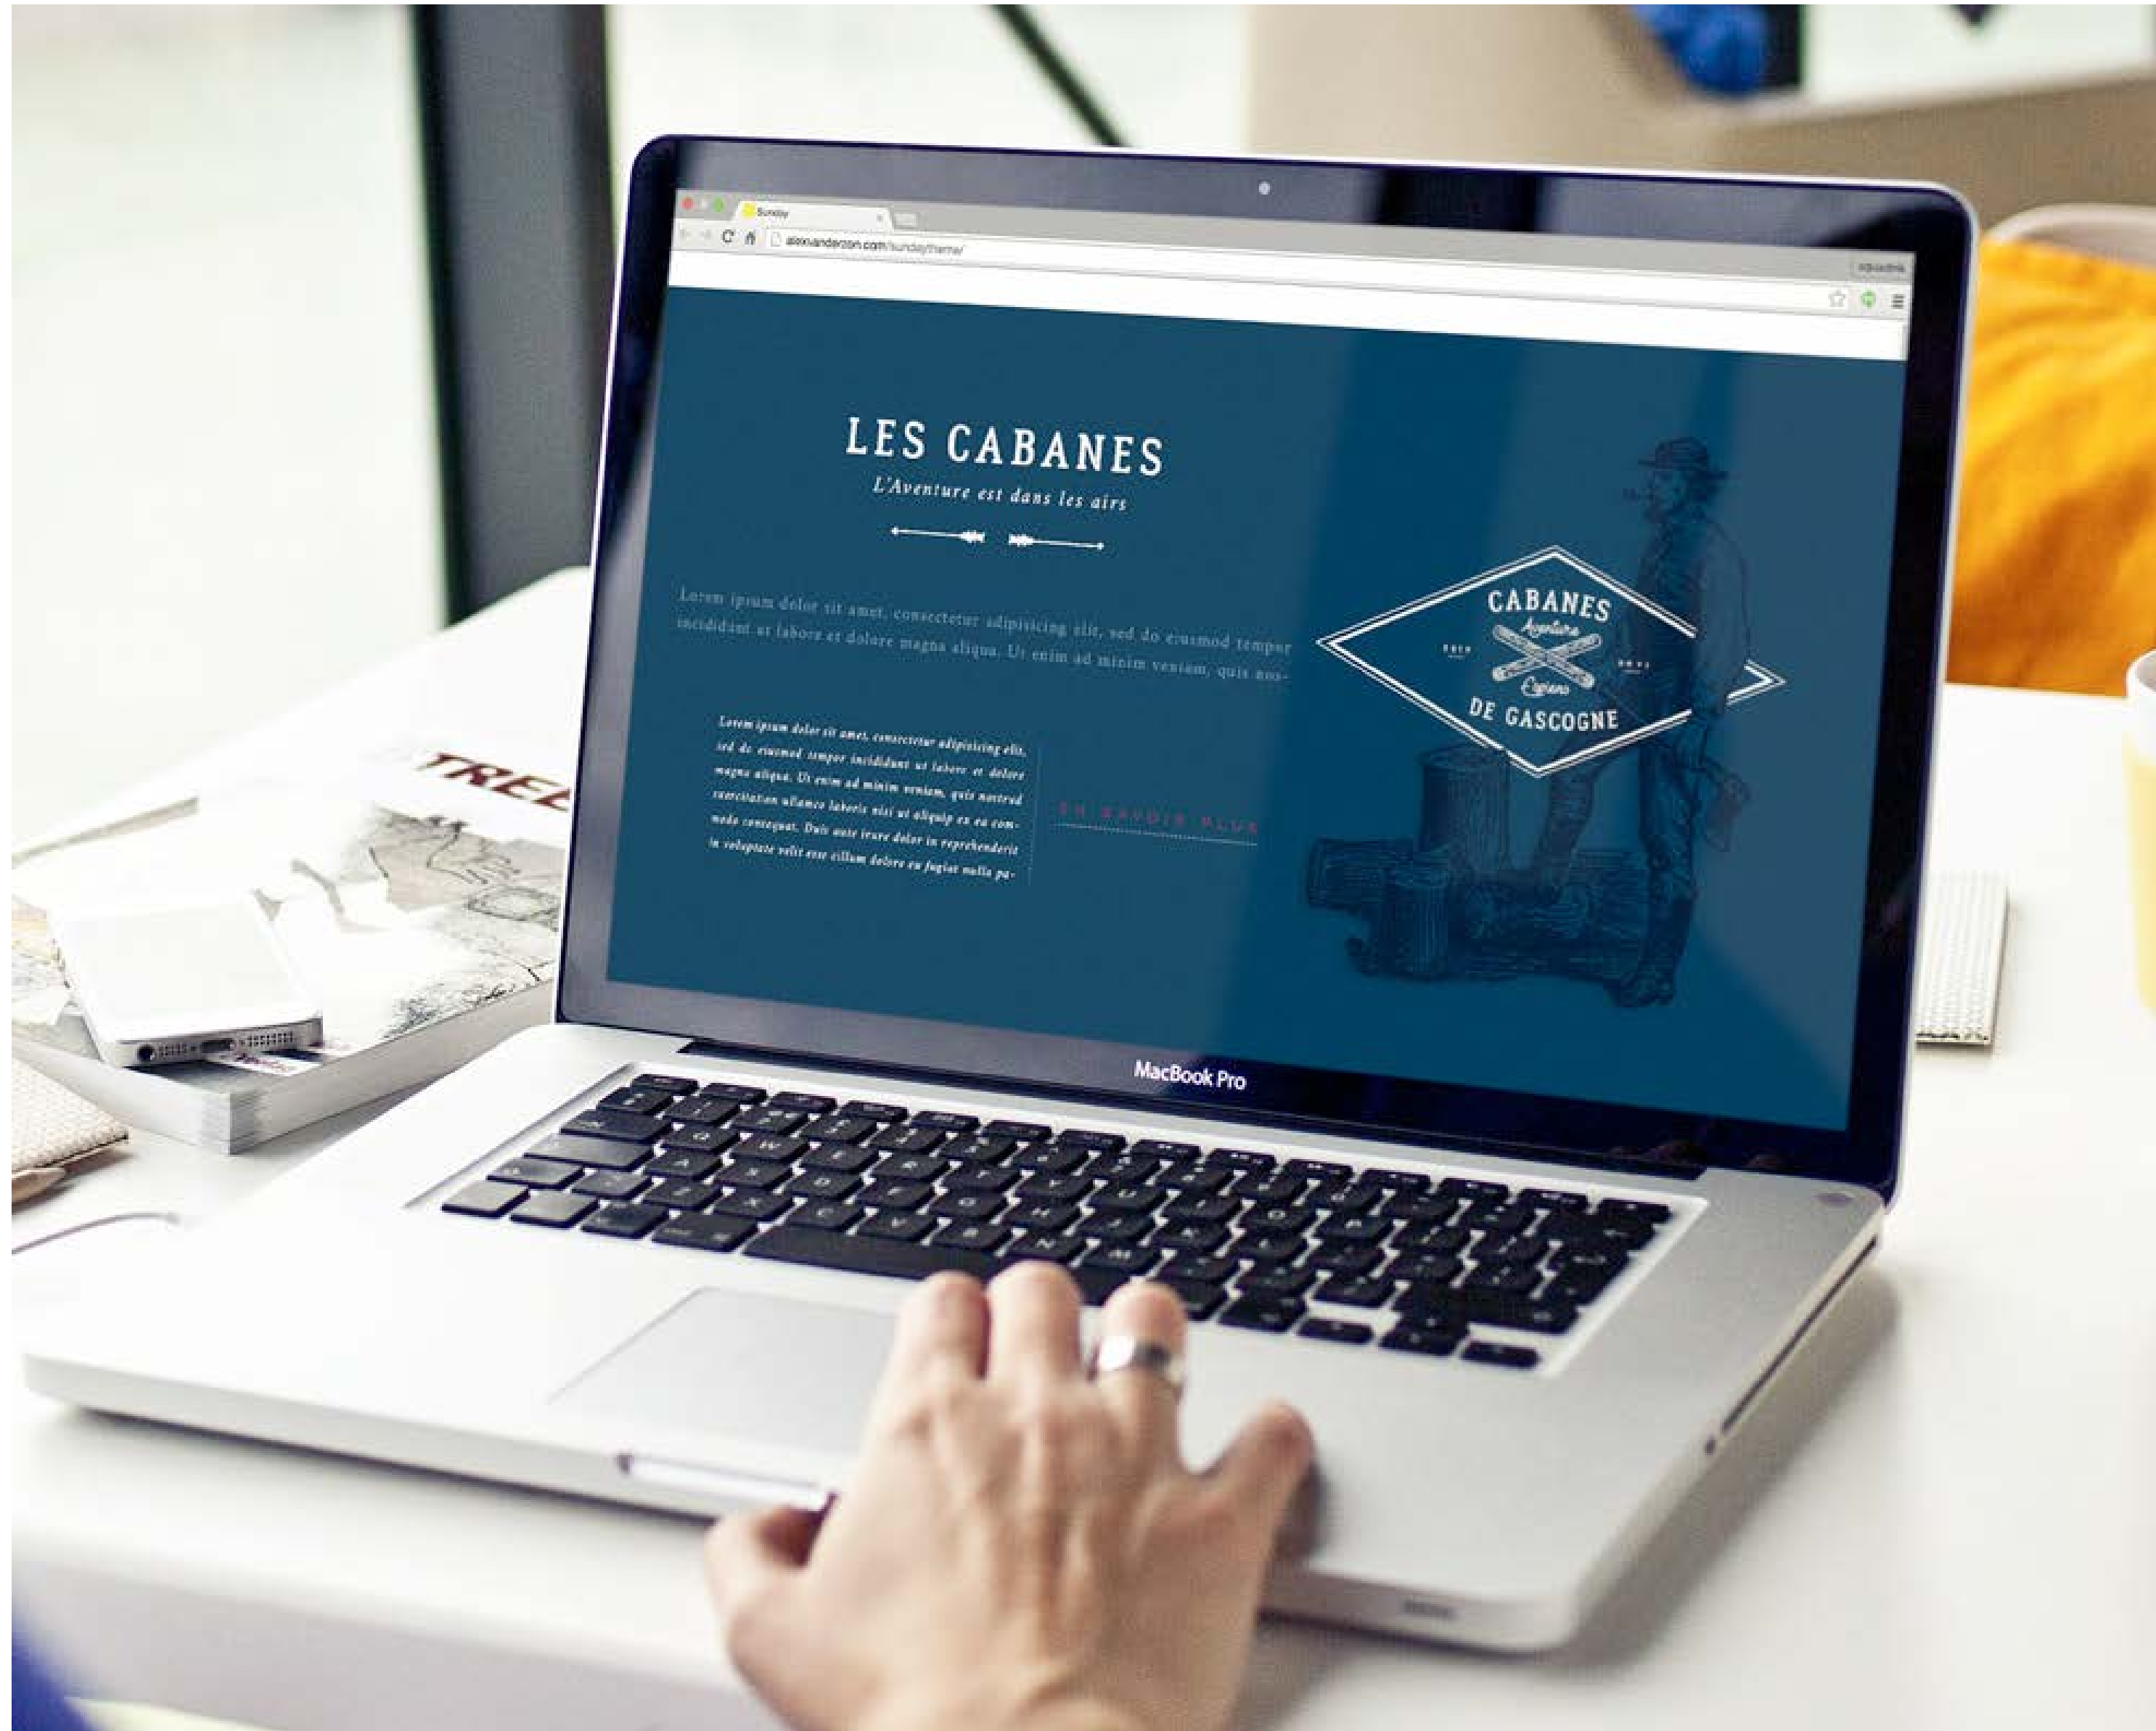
Sunday

alexandercon.com/sundaytheme/

squadrok

LES CABANES

L'Aventure est dans les airs

Lorem ipsum dolor sit amet, consectetur adipisicing elit, sed do eiusmod tempor incididunt ut labore et dolore magna aliqua. Ut enim ad minim veniam, quis nos-

Lorem ipsum dolor sit amet, consectetur adipisicing elit, sed do eiusmod tempor incididunt ut labore et dolore magna aliqua. Ut enim ad minim veniam, quis nostrud exercitation ullamco laboris nisi ut aliquip ex ea commodo consequat. Duis aute irure dolor in reprehenderit in voluptate velit esse cillum dolore eu fugiat nulla pa-

EN SAVOIR PLUS

CABANES

Aventure

Enfance

DE GASCOGNE

TREL

MacBook Pro